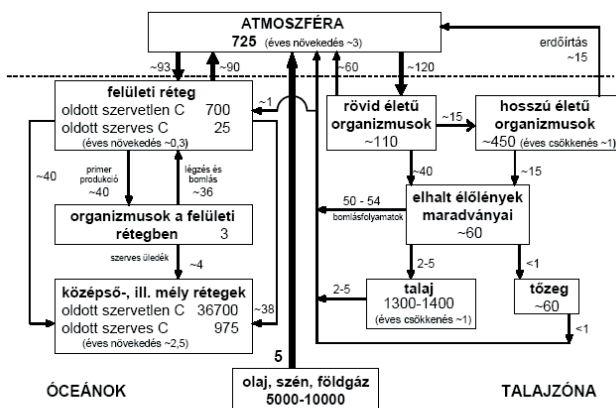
ATMOSZFÉRA
725 (éves növekedés ~3)

erdőirtás ~15

~93
~90
~60
~120

felületi réteg
oldott szervetlen C 700
oldott szerves C 25
(éves növekedés ~0,3)

~1

rövid életű organizmusok ~110

~15

hosszú életű organizmusok ~450 (éves csökkenés ~1)

~40

primer produkció ~40

légzés és bomlás ~36

~40

~15

50 - 54 bomlásfolyamatok

elhalt élőlények maradványai ~60

organizmusok a felületi rétegben 3

szerves üledék ~4

2-5

<1

2-5

talaj 1300-1400 (éves csökkenés ~1)

tőzeg ~60

középső-, ill. mély rétegek
oldott szervetlen C 36700
oldott szerves C 975
(éves növekedés ~2,5)

~38

<1

5

ÓCEÁNOK

olaj, szén, földgáz 5000-10000

TALAJZÓNA